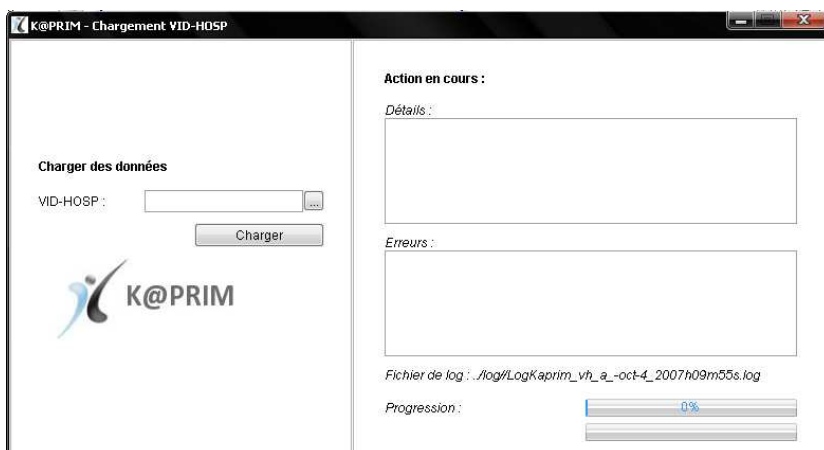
K@PRIM - Chargement VID-HOSP

Charger des données

VID-HOSP : ...

Charger

K@PRIM

Action en cours :

Détails :

Erreurs :

Fichier de log : ./log//LogKaprim_vh_a_-oct-4_2007h09m55s.log

Progression : 0%